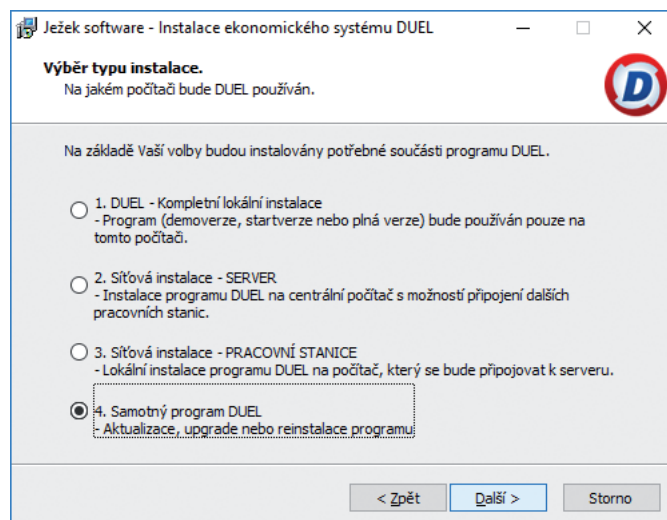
Ježek software - Instalace ekonomického systému DUEL

Výběr typu instalace.
Na jakém počítači bude DUEL používán.

D

Na základě Vaší volby budou instalovány potřebné součásti programu DUEL.

1. DUEL - Kompletní lokální instalace
- Program (demoverze, startverze nebo plná verze) bude používán pouze na tomto počítači.

2. Síťová instalace - SERVER
- Instalace programu DUEL na centrální počítač s možností připojení dalších pracovních stanic.

3. Síťová instalace - PRACOVNÍ STANICE
- Lokální instalace programu DUEL na počítač, který se bude připojovat k serveru.

4. Samotný program DUEL
- Aktualizace, upgrade nebo reinstalace programu

< Zpět | Další > | Storno